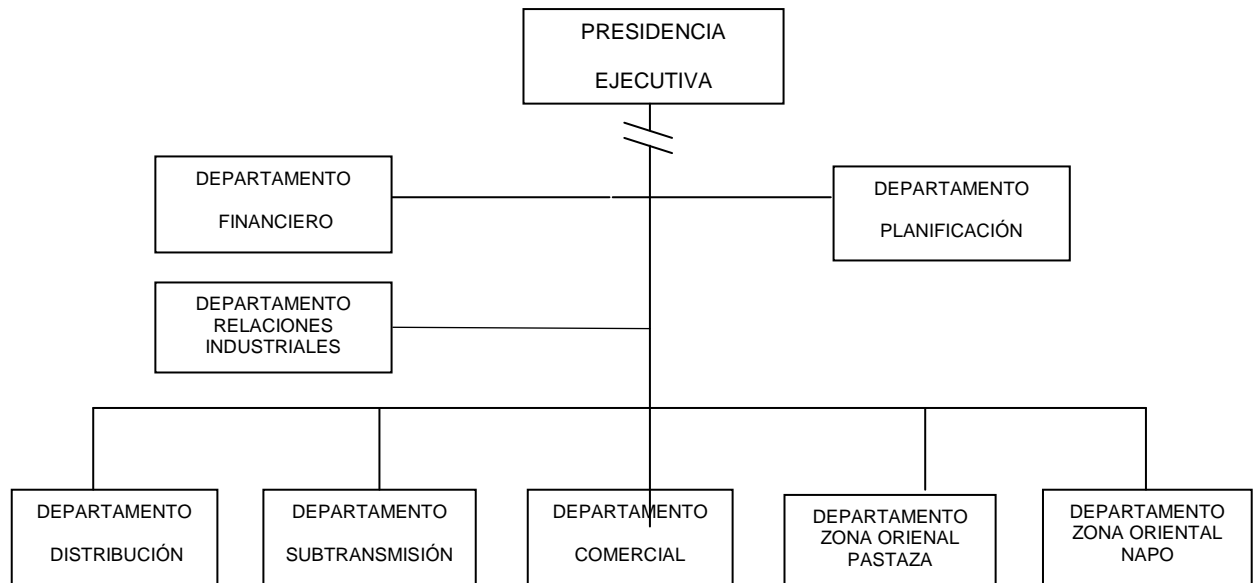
PRESIDENCIA
EJECUTIVA

DEPARTAMENTO
FINANCIERO

DEPARTAMENTO
PLANIFICACIÓN

DEPARTAMENTO
RELACIONES
INDUSTRIALES

DEPARTAMENTO
DISTRIBUCIÓN

DEPARTAMENTO
SUBTRANSMISIÓN

DEPARTAMENTO
COMERCIAL

DEPARTAMENTO
ZONA ORIENAL
PASTAZA

DEPARTAMENTO
ZONA ORIENTAL
NAPO